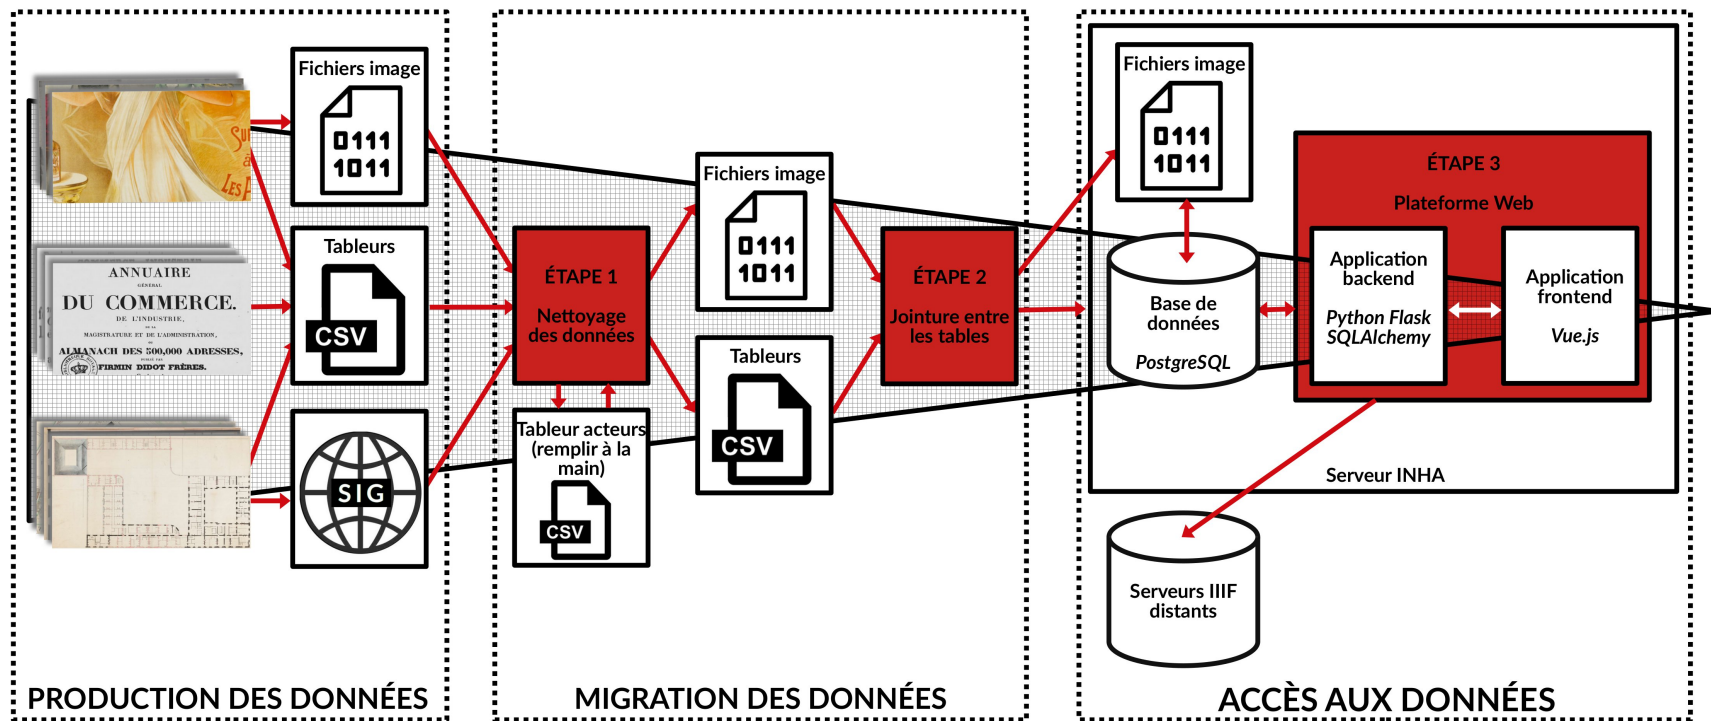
Fichiers image
0111
1011

ANNUAIRE
GÉNÉRAL
DU COMMERCE.
DE L'INDUSTRIE,
DE LA MAGISTRATURE ET DE L'ADMINISTRATION,
OU
ALMANACH DES 500,000 ADRESSES,
PUBLIÉ PAR
FIRMIN DIDOT FRÈRES.

Tableurs
CSV

SIG

ÉTAPE 1
Nettoyage des données

Tableur acteurs (remplir à la main)
CSV

Fichiers image
0111
1011

Tableurs
CSV

ÉTAPE 2
Jointure entre les tables

Fichiers image
0111
1011

Base de données
PostgreSQL

ÉTAPE 3
Plateforme Web

Application backend
Python Flask
SQLAlchemy

Application frontend
Vue.js

Serveur INHA

Serveurs IIIF distants

PRODUCTION DES DONNÉES

MIGRATION DES DONNÉES

ACCÈS AUX DONNÉES